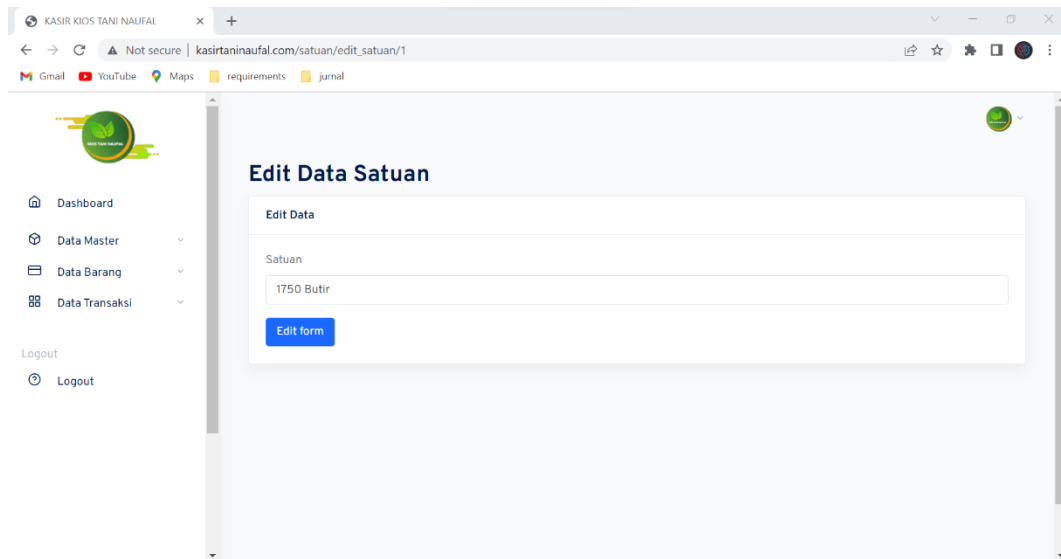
KASIR KIOS TANI NAUFAL

Not secure | kasirtaninaufal.com/satuan/edit_satuan/1

Gmail YouTube Maps requirements jurnal

KIOS TANI NAUFAL

Dashboard
Data Master
Data Barang
Data Transaksi

Logout
Logout

Edit Data Satuan

Edit Data

Satuan

1750 Butir

Edit form